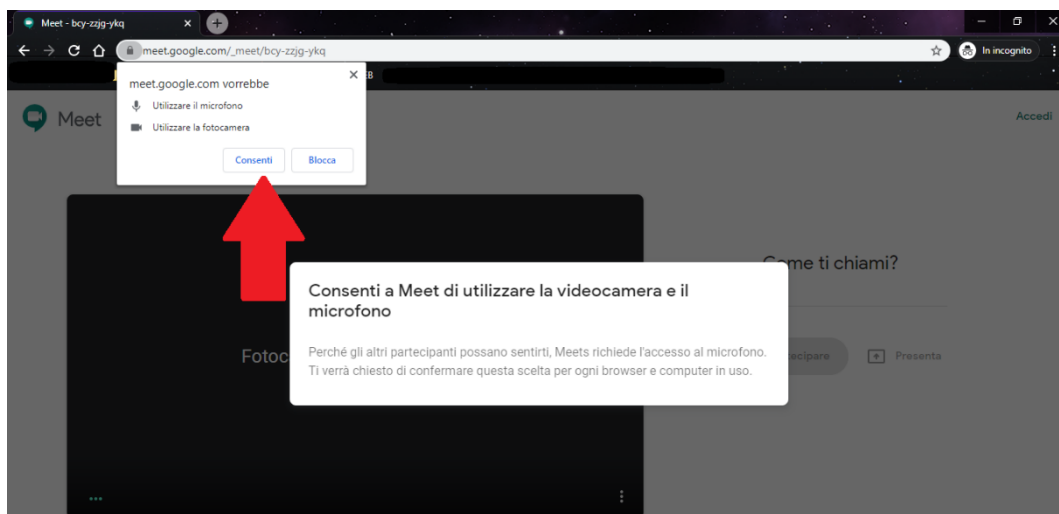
Meet - bcy-zzjg-ykq ×

meet.google.com/_meet/bcy-zzjg-ykq

In incognito

meet.google.com vorrebbe ×

Utilizzare il microfono

Utilizzare la fotocamera

Consenti Blocca

Meet

Accedi

Fotoc

Come ti chiami?

Consenti a Meet di utilizzare la videocamera e il microfono

Perché gli altri partecipanti possano sentirti, Meets richiede l'accesso al microfono. Ti verrà chiesto di confermare questa scelta per ogni browser e computer in uso.

tecipare

Presenta